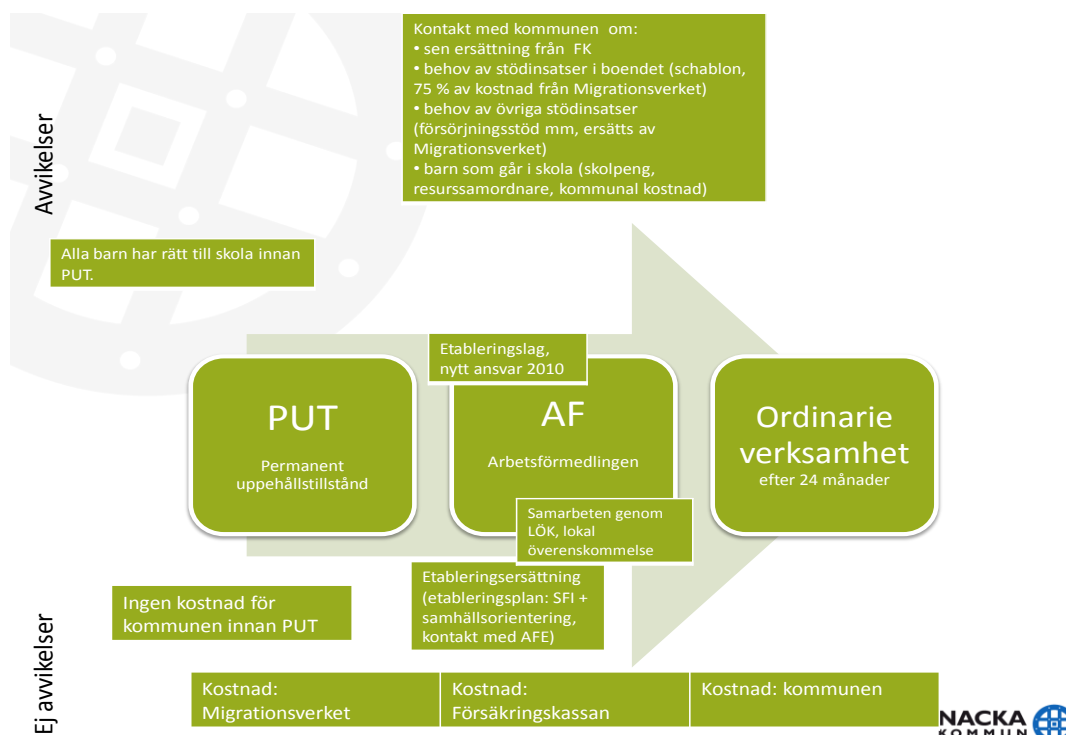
Kontakt med kommunen om:
• sen ersättning från FK
• behov av stödinsatser i boendet (schablon, 75 % av kostnad från Migrationsverket)
• behov av övriga stödinsatser (försörjningsstöd mm, ersätts av Migrationsverket)
• barn som går i skola (skolpeng, resurssamordnare, kommunal kostnad)

Avvikelser

Alla barn har rätt till skola innan PUT.

Etableringslag, nytt ansvar 2010

PUT
Permanent uppehållstillstånd

AF
Arbetsförmedlingen

Ordinarie verksamhet
efter 24 månader

Samarbeten genom LÖK, lokal överenskommelse

Etableringsersättning (etableringsplan: SFI + samhällsorientering, kontakt med AFE)

Ingen kostnad för kommunen innan PUT

Ej avvikelser

| Kostnad: Migrationsverket | Kostnad: Försäkringskassan | Kostnad: kommunen |
|---|---|---|

NACKA KOMMUN